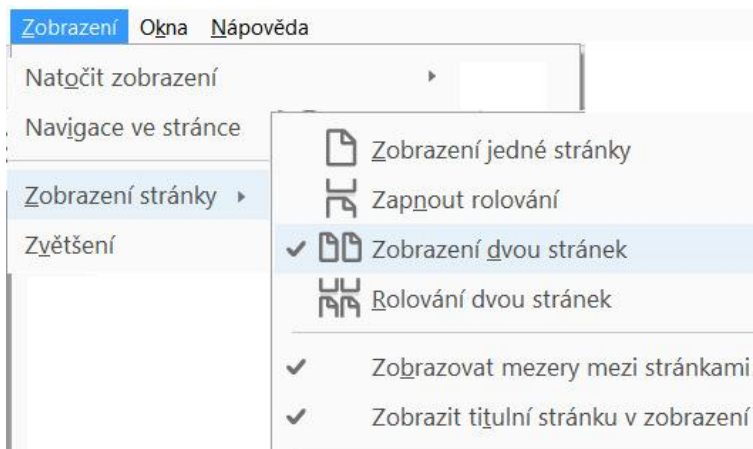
Zobrazení Okna Nápověda

Natočit zobrazení

Navigace ve stránce

Zobrazení stránky

Zvětšení

Zobrazení jedné stránky

Zapnout rolování

✔ Zobrazení dvou stránek

Rolování dvou stránek

✔ Zobrazovat mezery mezi stránkami

✔ Zobrazit titulní stránku v zobrazení